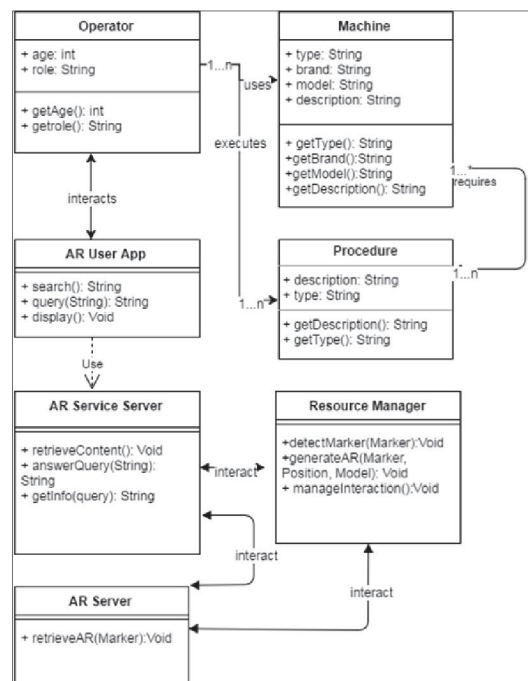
Operator

+ age: int
+ role: String

+ getAge(): int
+ getrole(): String

1...n

uses

executes

Machine

+ type: String
+ brand: String
+ model: String
+ description: String

+ getType(): String
+getBrand():String
+getModel():String
+getDescription(): String

1...*

requires

interacts

AR User App

+ search(): String
+ query(String): String
+ display(): Void

Procedure

+ description: String
+ type: String

+ getDescription(): String
+ getType(): String

1...n

1...n

Use

AR Service Server

+ retrieveContent(): Void
+ answerQuery(String): String
+ getInfo(query): String

interact

Resource Manager

+detectMarker(Marker):Void
+generateAR(Marker, Position, Model): Void
+ manageInteraction():Void

interact

interact

AR Server

+ retrieveAR(Marker):Void